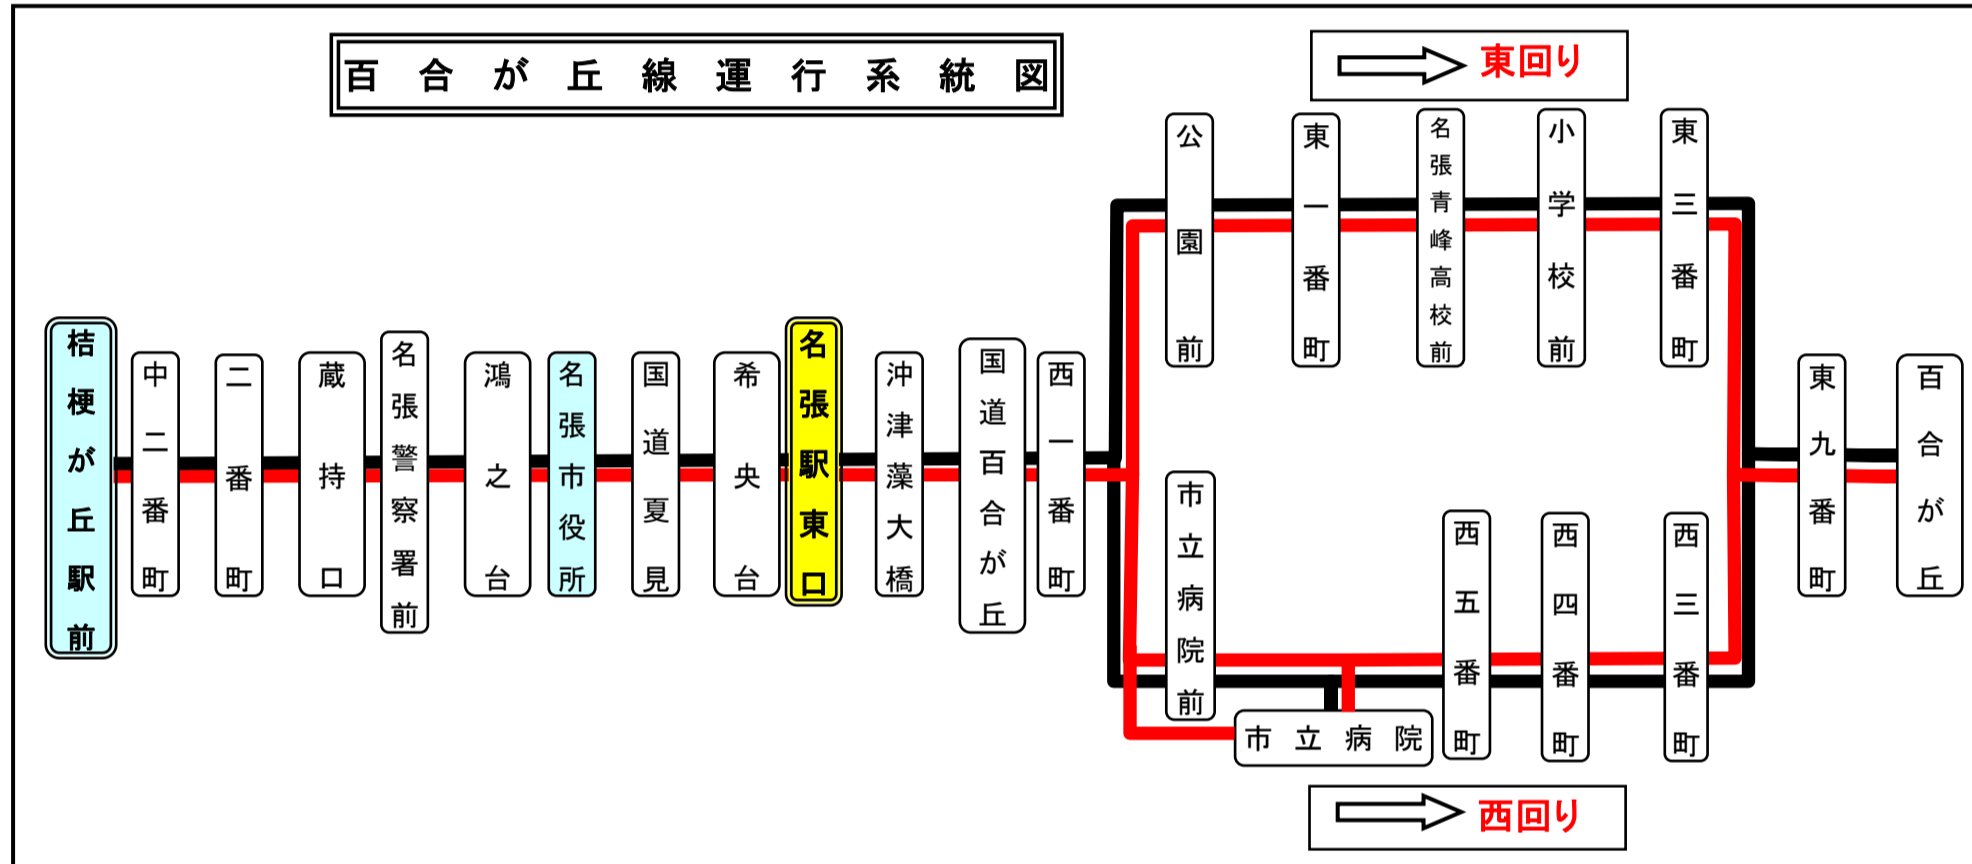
百合が丘線運行系統図

東回り

桔梗が丘駅前
中二番町
二番町
蔵持口
名張警察署前
鴻之台
名張市役所
国道夏見
希央台
名張駅東口
沖津藻大橋
国道百合が丘
西一番町

公園前
東一番町
名張青峰高校前
小学校前
東三番町

市立病院前
西五番町
西四番町
西三番町
市立病院

東九番町
百合が丘

西回り